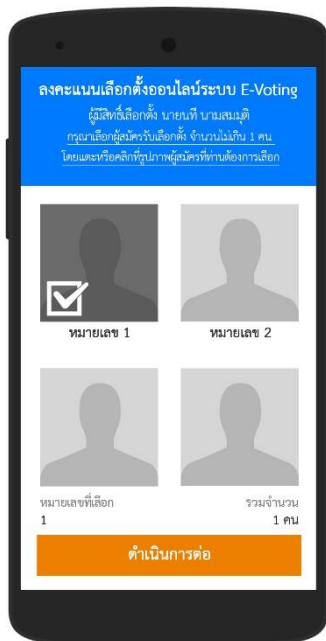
ลงคะแนนเลือกตั้งออนไลน์ระบบ E-Voting
ผู้มีสิทธิ์เลือกตั้ง นายทดี นามสมมุติ
กรุณาเลือกผู้สมัครรับเลือกตั้ง จำนวนไม่เกิน 1 คน
โดยแตะหรือคลิกที่รูปภาพผู้สมัครที่ท่านต้องการเลือก

หมายเลข 1

หมายเลข 2

หมายเลขที่เลือก
1

รวมจำนวน
1 คน

ดำเนินการต่อ